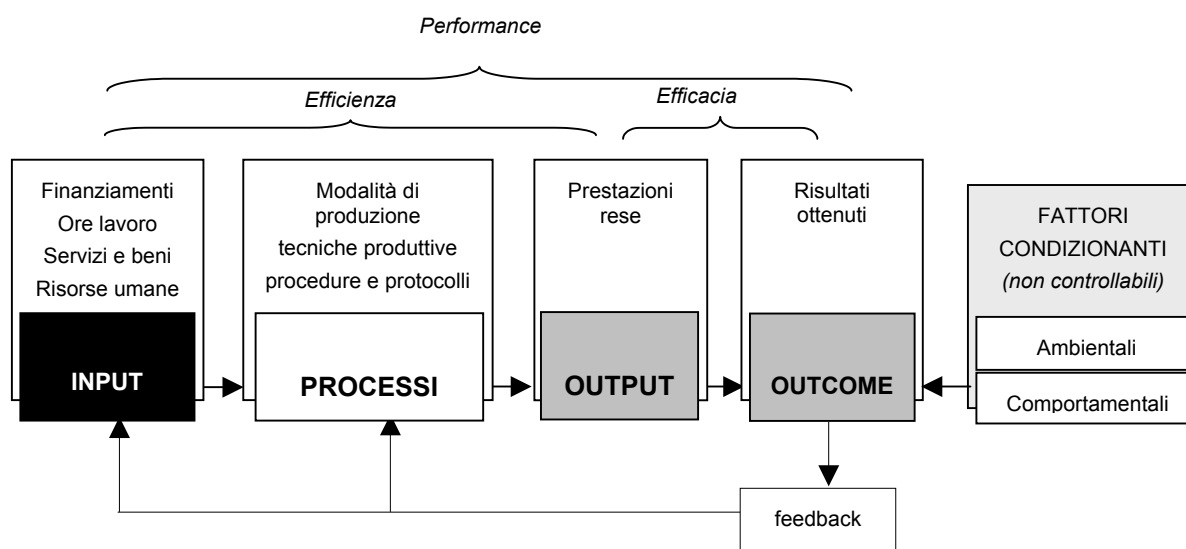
Performance

Efficienza

Efficacia

Finanziamenti
Ore lavoro
Servizi e beni
Risorse umane

INPUT

Modalità di produzione
tecniche produttive
procedure e protocolli

PROCESSI

Prestazioni rese

OUTPUT

Risultati ottenuti

OUTCOME

FATTORI CONDIZIONANTI
(non controllabili)

Ambientali

Comportamentali

feedback